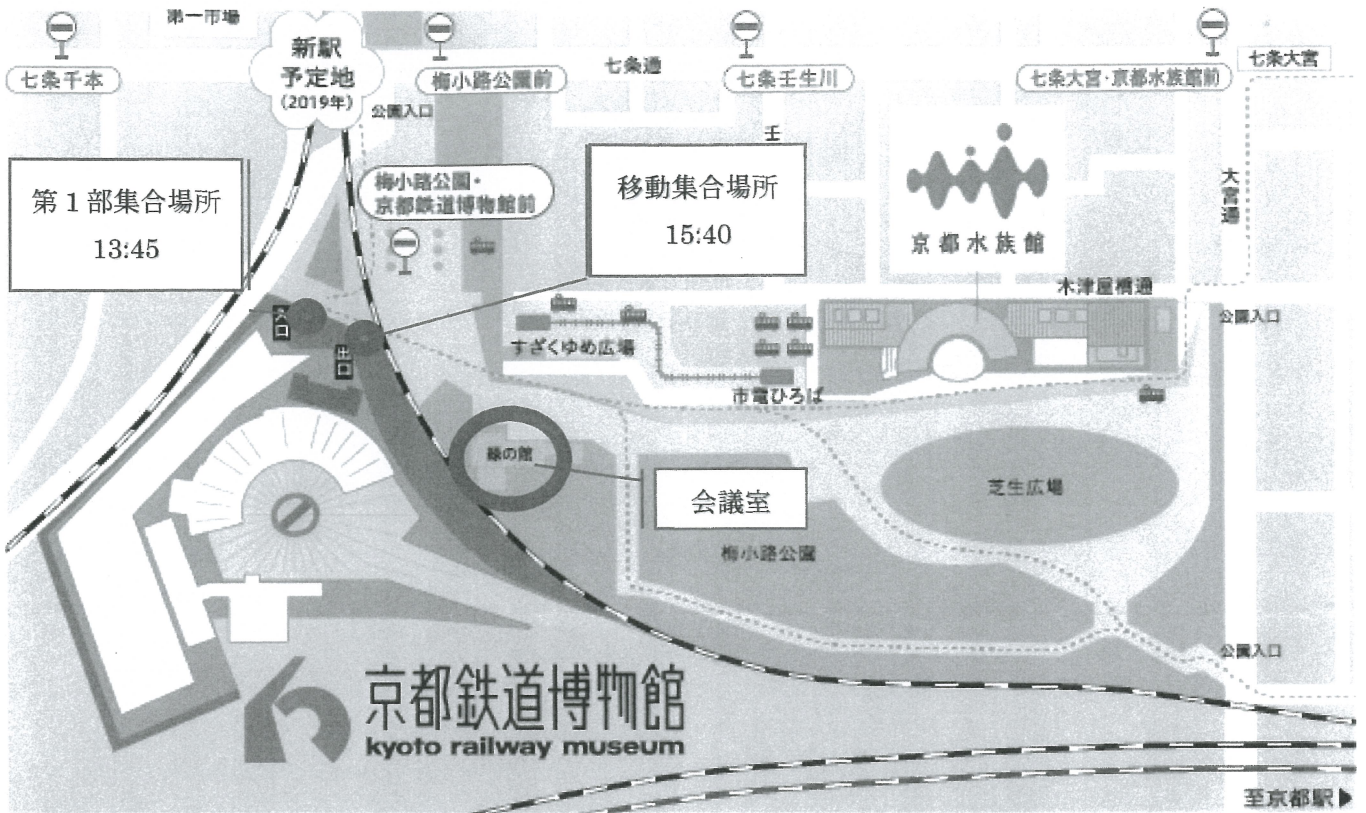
第一市場

七条千本

新駅
予定地
(2019年)

梅小路公園前

七条通

七条壬生川

七条大宮・京都水族館前

七条大宮

公園入口

壬

第１部集合場所
13:45

梅小路公園・
京都鉄道博物館前

移動集合場所
15:40

京都水族館

大宮通

木津屋橋通

公園入口

入口

出口

すざくゆめ広場

市電ひろば

緑の館

会議室

芝生広場

梅小路公園

公園入口

京都鉄道博物館
kyoto railway museum

至京都駅▶